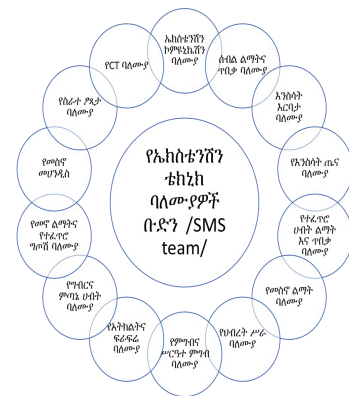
የኤክስቴንሽን ቴክኒክ ባለሙያዎች ቡድን /SMS team/

የኤክስቴንሽን ኮምዩኒኬሽን ባለሙያ

ሰብል ልማትና ጥበቃ ባለሙያ

እንስሳት እርባታ ባለሙያ

የእንስሳት ጤና ባለሙያ

የተፈጥሮ ሀብት ልማት እና ጥበቃ ባለሙያ

የመስኖ ልማት ባለሙያ

የህብረት ሥራ ባለሙያ

የምግብና ሥርዓተ ምግብ ባለሙያ

የአትክልትና ፍራፍሬ ባለሙያ

የግብርና ምጣኔ ሀብት ባለሙያ

የመሬት ልማትና የተፈጥሮ ግጦሽ ባለሙያ

የመስኖ መሀንዲስ

የስራተ ፆታ ባለሙያ

የICT ባለሙያ